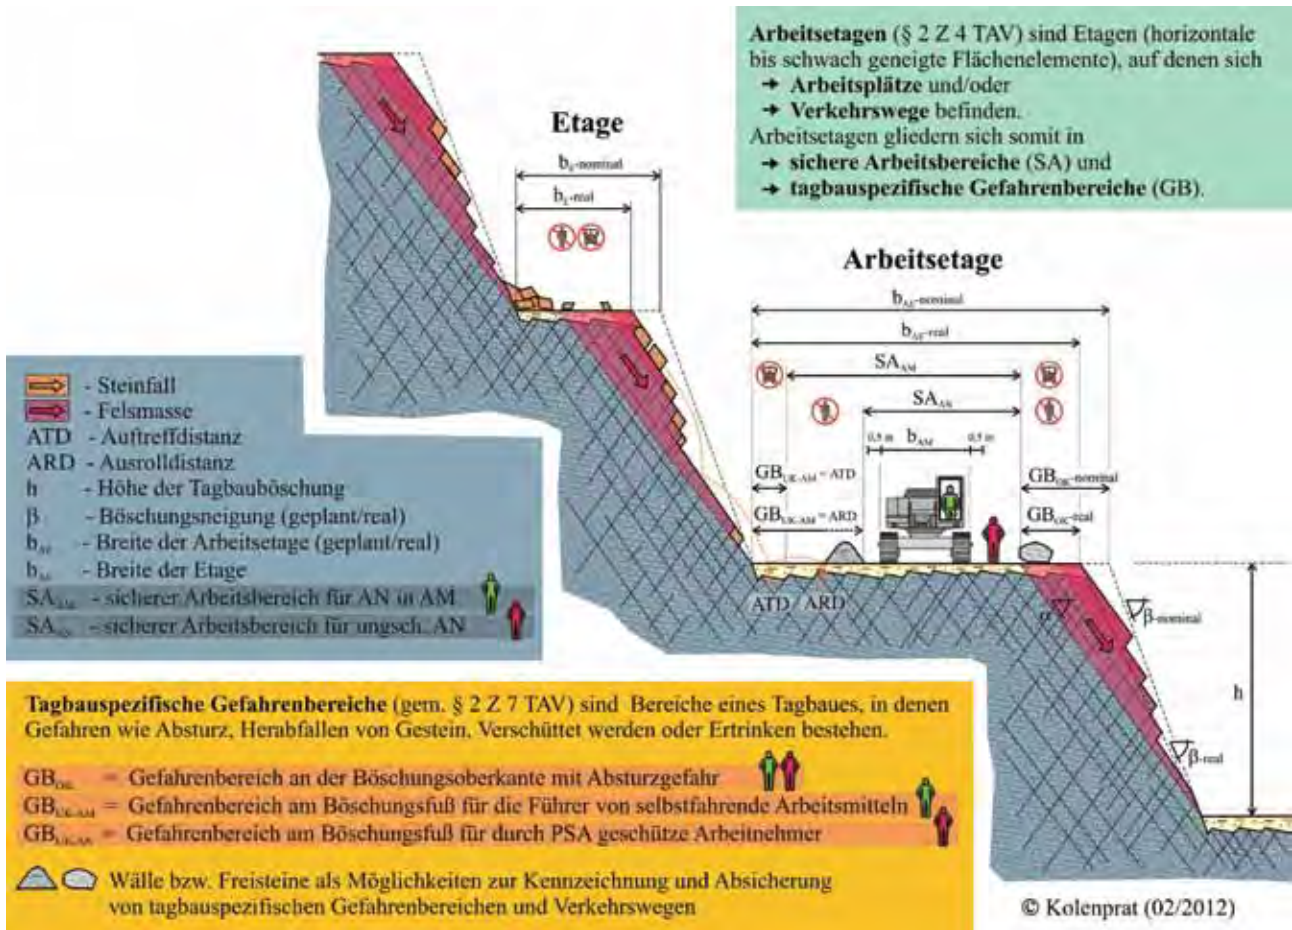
**Arbeitsetagen** (§ 2 Z 4 TAV) sind Etagen (horizontale bis schwach geneigte Flächenelemente), auf denen sich
→ **Arbeitsplätze** und/oder
→ **Verkehrswege** befinden.
Arbeitsetagen gliedern sich somit in
→ **sichere Arbeitsbereiche** (SA) und
→ **tagbauspezifische Gefahrenbereiche** (GB).

**Etage**

$b_{E\text{-nominal}}$

$b_{E\text{-real}}$

**Arbeitsetage**

$b_{AE\text{-nominal}}$

$b_{AE\text{-real}}$

$SA_{AM}$

$SA_{AN}$

0,5 m $b_{AM}$ 0,5 m

$GB_{UK\text{-}AM}$ = ATD

$GB_{UK\text{-}AM}$ = ARD

$GB_{OK\text{-}nominal}$

$GB_{OK\text{-}real}$

ATD ARD

$\alpha$

$\beta_{\text{-nominal}}$

h

$\beta_{\text{-real}}$

- Steinfall
- Felsmasse
ATD - Auftreffdistanz
ARD - Ausrolldistanz
h - Höhe der Tagbauböschung
β - Böschungsneigung (geplant/real)
$b_{AE}$ - Breite der Arbeitsetage (geplant/real)
$b_{E}$ - Breite der Etage
$SA_{AM}$ - sicherer Arbeitsbereich für AN in AM
$SA_{AN}$ - sicherer Arbeitsbereich für ungsch. AN

**Tagbauspezifische Gefahrenbereiche** (gem. § 2 Z 7 TAV) sind Bereiche eines Tagbaues, in denen Gefahren wie Absturz, Herabfallen von Gestein, Verschüttet werden oder Ertrinken bestehen.

$GB_{OK}$ = Gefahrenbereich an der Böschungsoberkante mit Absturzgefahr
$GB_{UK\text{-}AM}$ = Gefahrenbereich am Böschungsfuß für die Führer von selbstfahrende Arbeitsmitteln
$GB_{UK\text{-}AN}$ = Gefahrenbereich am Böschungsfuß für durch PSA geschütze Arbeitnehmer

Wälle bzw. Freisteine als Möglichkeiten zur Kennzeichnung und Absicherung von tagbauspezifischen Gefahrenbereichen und Verkehrswegen

© Kolenprat (02/2012)